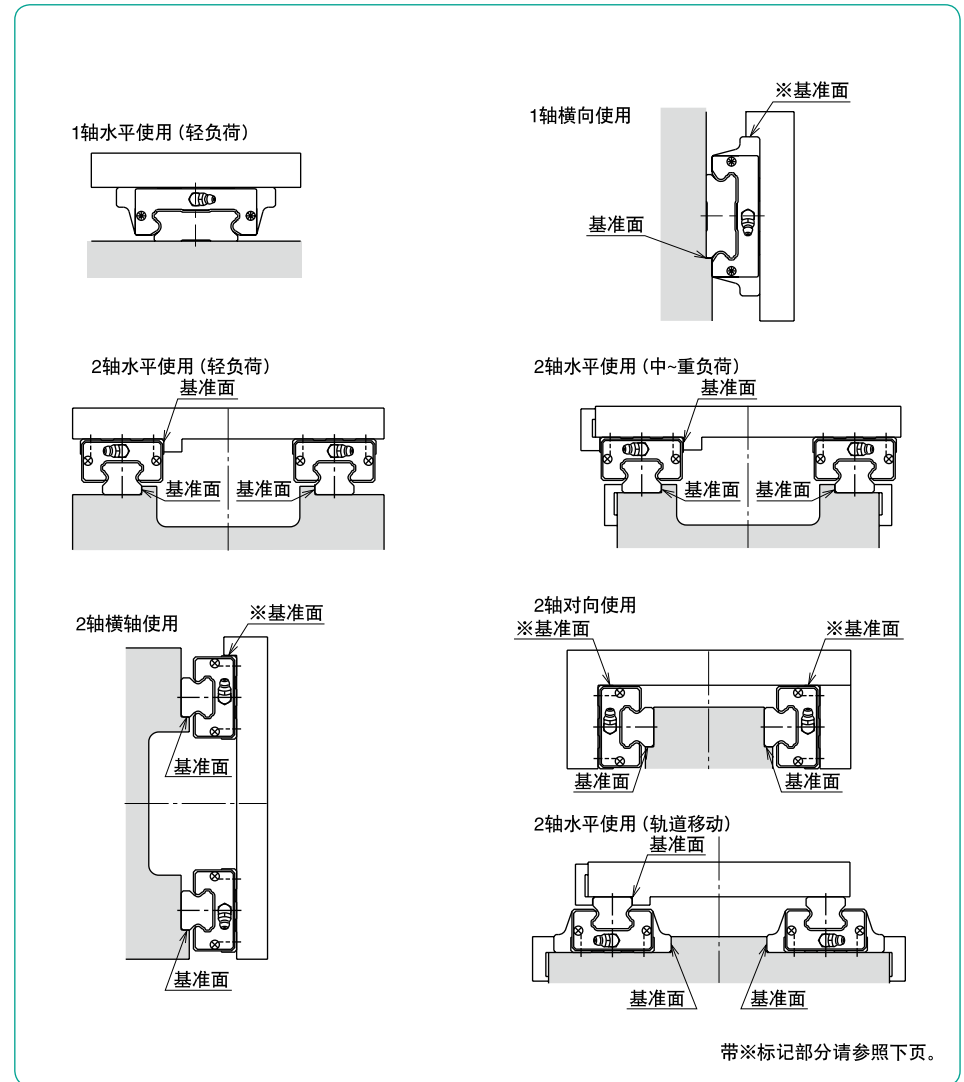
1轴水平使用（轻负荷）

1轴横向使用

※基准面

基准面

2轴水平使用（轻负荷）

基准面

基准面 基准面

2轴水平使用（中~重负荷）

基准面

基准面 基准面

2轴横轴使用

※基准面

基准面

基准面

2轴对向使用

※基准面 ※基准面

基准面 基准面

2轴水平使用（轨道移动）

基准面

基准面 基准面

带※标记部分请参照下页。